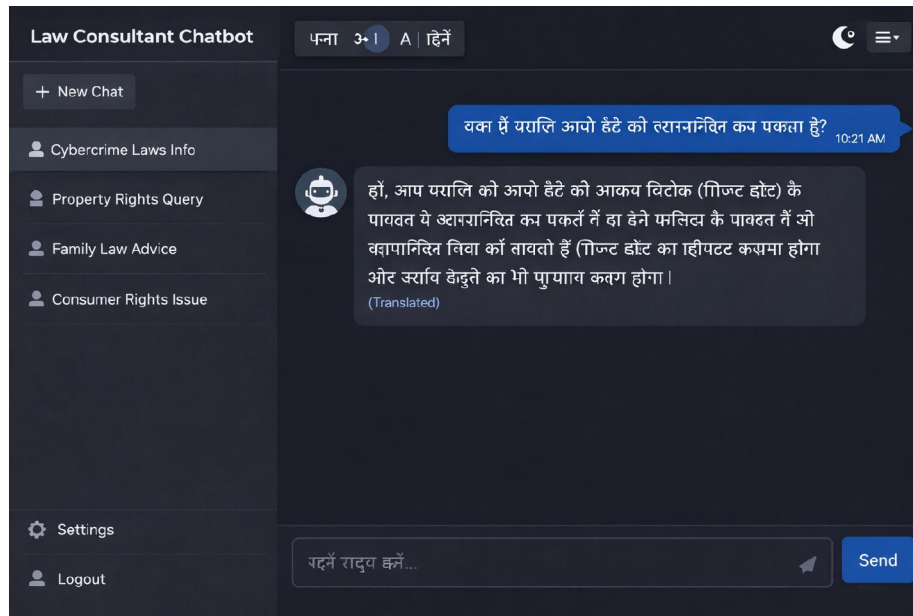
Law Consultant Chatbot

+ New Chat

Cybercrime Laws Info

Property Rights Query

Family Law Advice

Consumer Rights Issue

Settings

Logout

पना अ। A | हिनें

यका प्रैं यराल्ति आयो हैंटे को ल्राग्रनानिंन कप पकसा हे? 10:21 AM

हों, आप यराल्ति को आयो हैंटे को आकय विटोक (गिज्ट ह्रोट) कै पाववन ये ब्टागरानिन्नि कप पकर्ते नैं दा हेने फलिट्य के पावहत नैं ओ व्हापानिन्नि विवा कों तावतो हैं (गिज्ट डोट का ह्रीपटट कसमा होगा ओर र्ज्राव हेडुते का भो पुायार कतग होगा।
(Translated)

यदनें रादुय क्नें...

Send